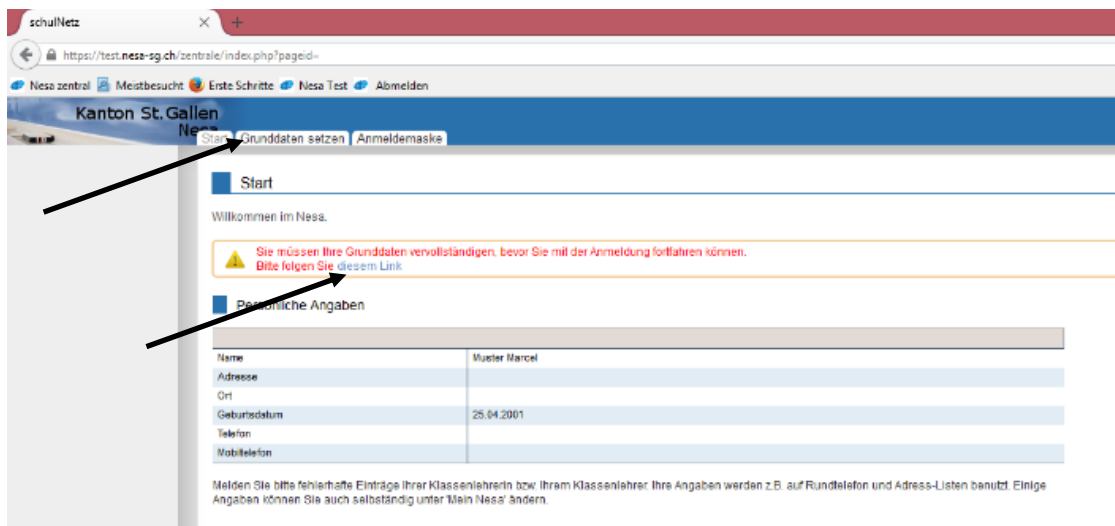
schulNetz

https://test.nesa-sg.ch/zentrale/index.php?pageid=

Nesa zentral Meistbesucht Erste Schritte Nesa Test Abmelden

Kanton St.Gallen
Nesa

Start Grunddaten setzen Anmeldemaske

Start

Willkommen im Nesa.

Sie müssen Ihre Grunddaten vervollständigen, bevor Sie mit der Anmeldung fortfahren können.
Bitte folgen Sie diesem Link

Persönliche Angaben

| | |
|---|---|
| Name | Muster Marcel |
| Adresse | |
| Ort | |
| Geburtsdatum | 25.04.2001 |
| Telefon | |
| Mobiltelefon | |

Melden Sie bitte fehlerhafte Einträge Ihrer Klassenlehrerin bzw. Ihrem Klassenlehrer. Ihre Angaben werden z.B. auf Rundtelefon und Adress-Listen benutzt. Einige Angaben können Sie auch selbständig unter 'Mein Nesa' ändern.